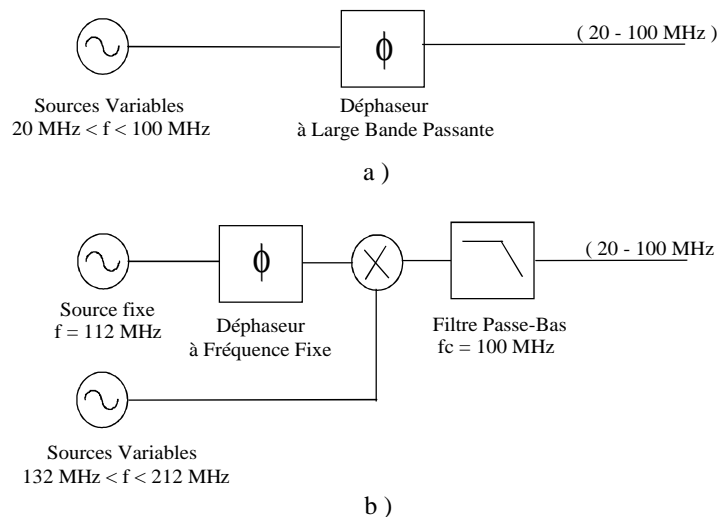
$\phi$

( 20 - 100 MHz )

Sources Variables
20 MHz < f < 100 MHz

Déphaseur
à Large Bande Passante

a )

$\phi$

( 20 - 100 MHz

Source fixe
f = 112 MHz

Déphaseur
à Fréquence Fixe

Filtre Passe-Bas
fc = 100 MHz

Sources Variables
132 MHz < f < 212 MHz

b )